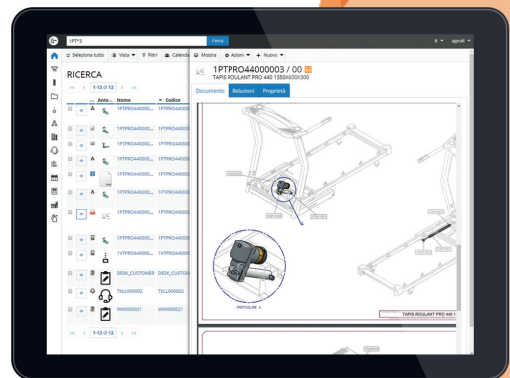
1PT*3

Cerca

agosti

Seleziona tutto

Vista

Filtri

Calenda

Mostra

Azioni

Nuovo

RICERCA

1-12 di 12

Ante...

Nome

Codice

1PTPRO4400000...

1PTPRO4400

1PTPRO4400000...

1PTPRO4400

1PTPRO4400000...

1PTPRO4400

1PTPRO4400000...

1PTPRO4400

1PTPRO4400000...

1PTPRO4400

1PTPRO4400000...

1PTPRO4400

1PTPRO4400000...

1PTPRO4400

1PTPRO4400000...

1PTPRO4400

1VTPRO4400000...

1VTPRO4400

DESK_CUSTOMER

DESK_CUSTOM

TALL000002

TALL000002

WIKI000021

WIKI000021

1-12 di 12

1PTPRO44000003 / 00

TAPIS ROULANT PRO 440 1350X600X300

Documento

Relazioni

Proprietà

PARTICOLARE A

TAPIS ROULANT PRO 440 1